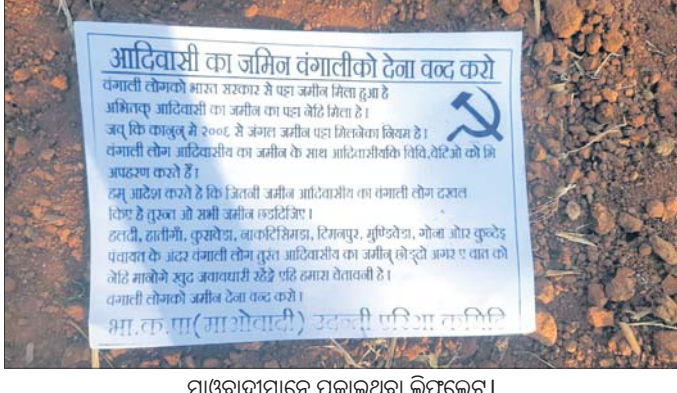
आदिवासी का जमिन वंगालीको देना वन्द करो

वंगाली लोगको भारत सरकार से पट्टा जमीन मिला हुआ है अभितक् आदिवासी का जमीन का पट्टा नेहि मिला है।
जव् कि कानुन् मे २००६ से जंगल जमीन पट्टा मिलनेका नियम है। वंगाली लोग आदिवासीय का जमीन के साथ आदिवासीयकि विवि, वेटिओ को भि अपहरण करते हैं।

हम् आदेश करते है कि जितनी जमीन आदिवासीय का वंगाली लोग दखल किए है तुरन्त ओ सभी जमीन छाडदिजिए।
हलदी, हातीगाँ, कुसवेडा, नाकटिसिमडा, टिमनपुर, मुण्डिवेडा, गोना ओर कुन्देड पंचायत के अंदर वंगाली लोग तुरंत आदिवासीय का जमीन् छोड्दो अगर ए वात को नेहि मानोगे खुद जवावधारी रहेंगे एहि हमारा चेतावनी है।
वंगाली लोगको जमीन देना वन्द करो।
भा.क.पा(माओवादी) उदन्ती एरिया कमिटि

ମାଓବାଦୀମାନେ ମକାଇଥିବା ଲିଫଲେଟ୍।